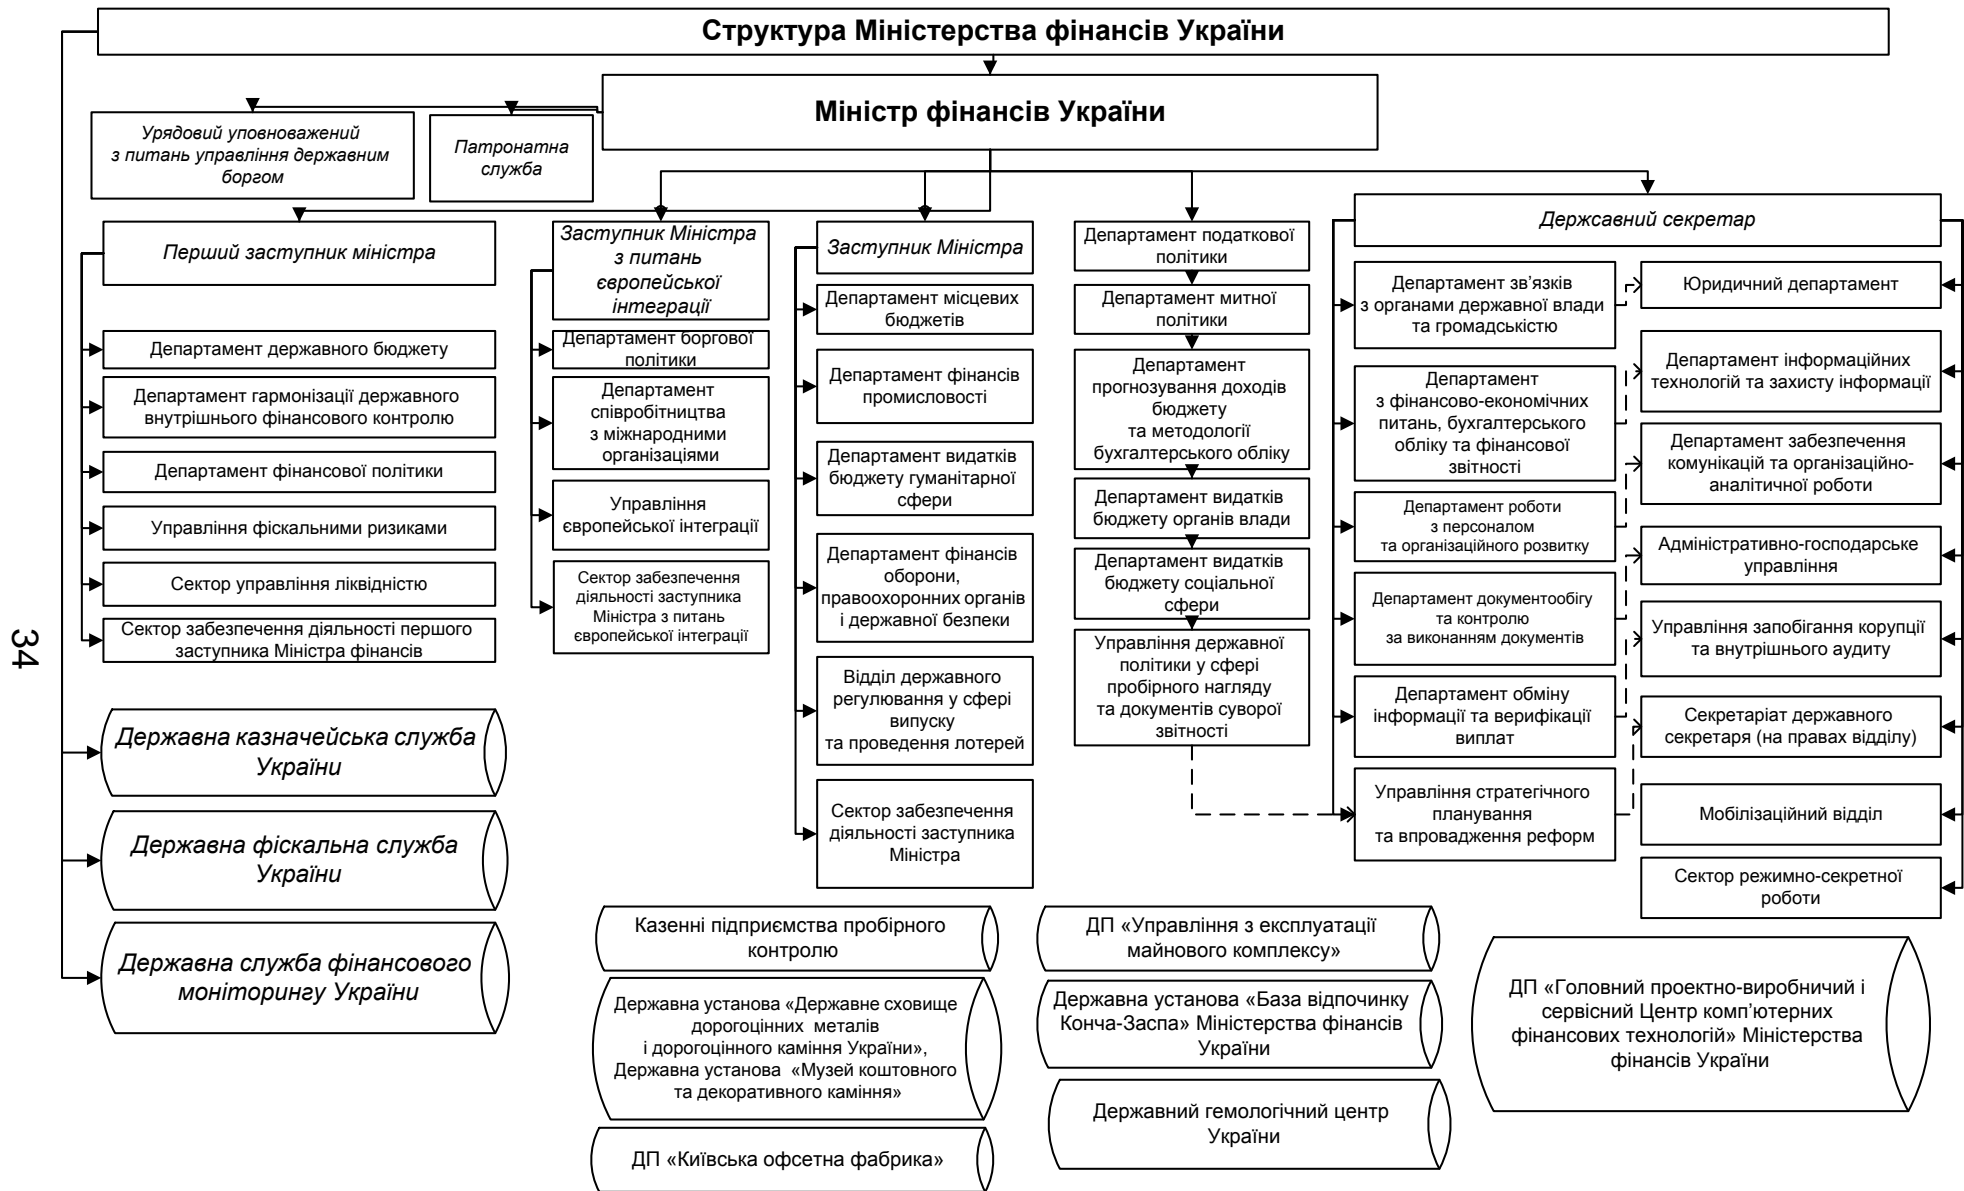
Структура Міністерства фінансів України

Міністр фінансів України

Урядовий уповноважений з питань управління державним боргом

Патронатна служба

Перший заступник міністра

Департамент державного бюджету

Департамент гармонізації державного внутрішнього фінансового контролю

Департамент фінансової політики

Управління фіскальними ризиками

Сектор управління ліквідністю

Сектор забезпечення діяльності першого заступника Міністра фінансів

Заступник Міністра з питань європейської інтеграції

Департамент боргової політики

Департамент співробітництва з міжнародними організаціями

Управління європейської інтеграції

Сектор забезпечення діяльності заступника Міністра з питань європейської інтеграції

Заступник Міністра

Департамент місцевих бюджетів

Департамент фінансів промисловості

Департамент видатків бюджету гуманітарної сфери

Департамент фінансів оборони, правоохоронних органів і державної безпеки

Відділ державного регулювання у сфері випуску та проведення лотерей

Сектор забезпечення діяльності заступника Міністра

Департамент податкової політики

Департамент митної політики

Департамент прогнозування доходів бюджету та методології бухгалтерського обліку

Департамент видатків бюджету органів влади

Департамент видатків бюджету соціальної сфери

Управління державної політики у сфері пробірного нагляду та документів суворої звітності

Держсавний секретар

Департамент зв'язків з органами державної влади та громадськістю

Департамент з фінансово-економічних питань, бухгалтерського обліку та фінансової звітності

Департамент роботи з персоналом та організаційного розвитку

Департамент документообігу та контролю за виконанням документів

Департамент обміну інформації та верифікації виплат

Управління стратегічного планування та впровадження реформ

Юридичний департамент

Департамент інформаційних технологій та захисту інформації

Департамент забезпечення комунікацій та організаційно-аналітичної роботи

Адміністративно-господарське управління

Управління запобігання корупції та внутрішнього аудиту

Секретаріат державного секретаря (на правах відділу)

Мобілізаційний відділ

Сектор режимно-секретної роботи

34

Державна казначейська служба України

Державна фіскальна служба України

Державна служба фінансового моніторингу України

Казенні підприємства пробірного контролю

Державна установа «Державне сховище дорогоцінних металів і дорогоцінного каміння України», Державна установа «Музей коштовного та декоративного каміння»

ДП «Київська офсетна фабрика»

ДП «Управління з експлуатації майнового комплексу»

Державна установа «База відпочинку Конча-Заспа» Міністерства фінансів України

Державний гемологічний центр України

ДП «Головний проектно-виробничий і сервісний Центр комп'ютерних фінансових технологій» Міністерства фінансів України